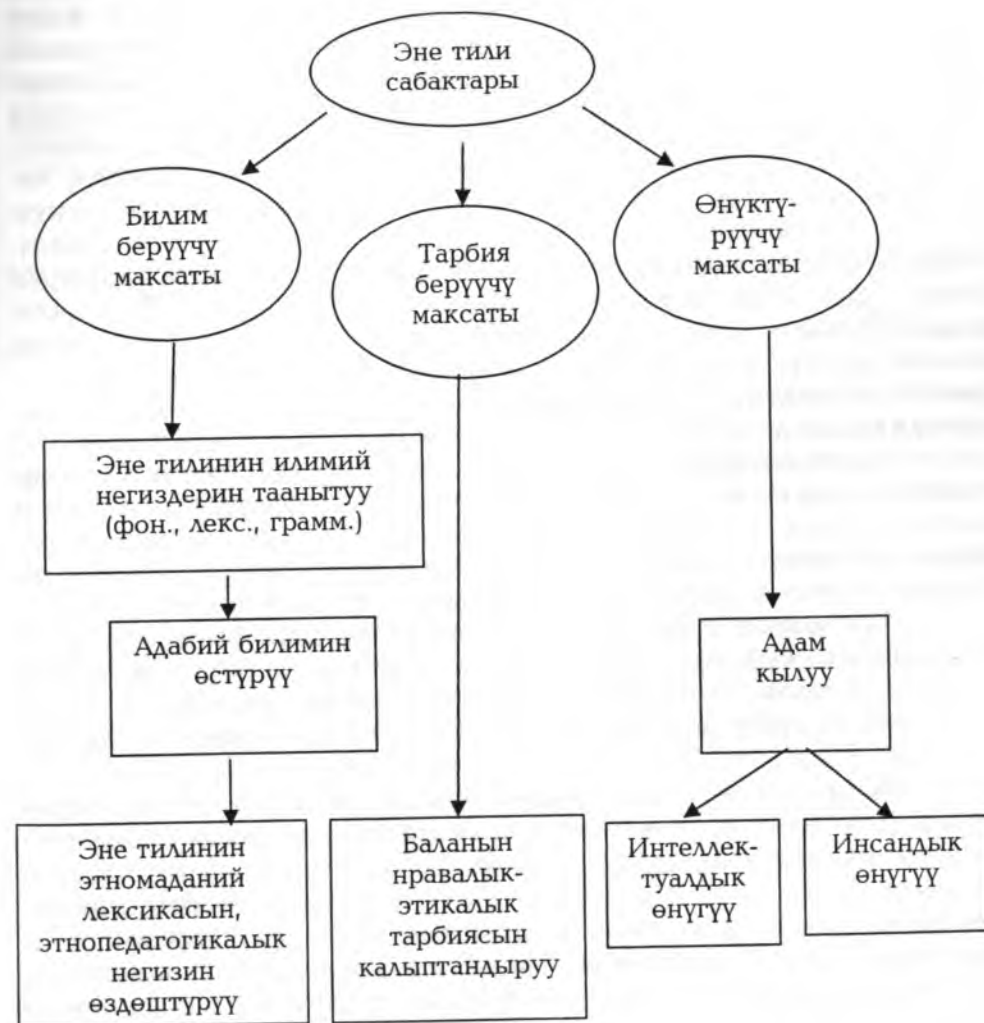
Эне тили сабактары

Билим берүүчү максаты

Тарбия берүүчү максаты

Өнүктүрүүчү максаты

Эне тилинин илимий негиздерин таанытуу (фон., лекс., грамм.)

Адабий билимин өстүрүү

Эне тилинин этномаданий лексикасын, этнопедагогикалык негизин өздөштүрүү

Баланын нравалык-этикалык тарбиясын калыптандыруу

Адам кылуу

Интеллектуалдык өнүгүү

Инсандык өнүгүү